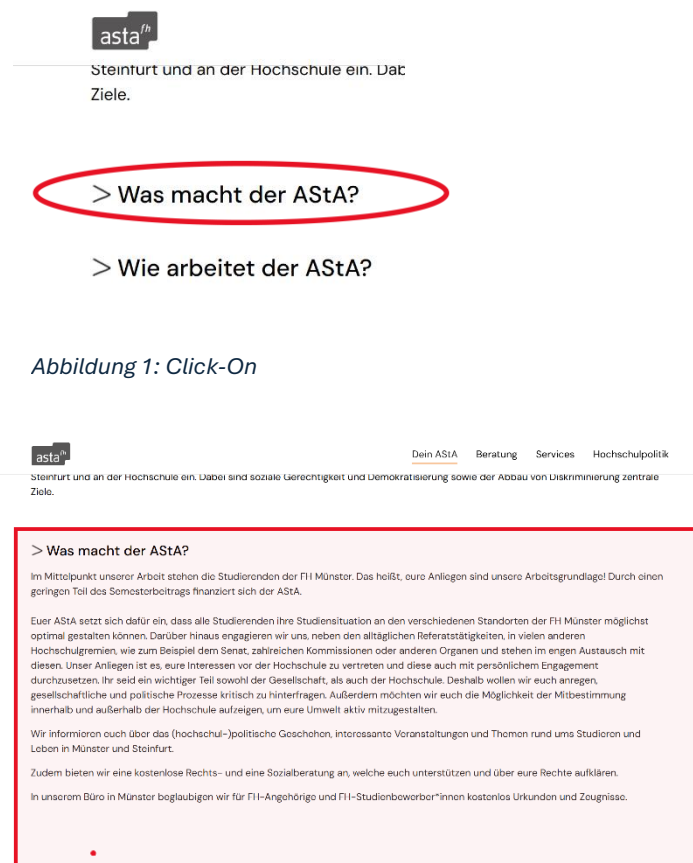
asta$^{fh}$

Steinfurt und an der Hochschule ein. Dab Ziele.

> Was macht der AStA?

> Wie arbeitet der AStA?

Abbildung 1: Click-On

asta$^{fh}$

Dein AStA Beratung Services Hochschulpolitik

Steinfurt und an der Hochschule ein. Dabei sind soziale Gerechtigkeit und Demokratisierung sowie der Abbau von Diskriminierung zentrale Ziele.

> Was macht der AStA?

Im Mittelpunkt unserer Arbeit stehen die Studierenden der FH Münster. Das heißt, eure Anliegen sind unsere Arbeitsgrundlage! Durch einen geringen Teil des Semesterbeitrags finanziert sich der AStA.

Euer AStA setzt sich dafür ein, dass alle Studierenden ihre Studiensituation an den verschiedenen Standorten der FH Münster möglichst optimal gestalten können. Darüber hinaus engagieren wir uns, neben den alltäglichen Referatstätigkeiten, in vielen anderen Hochschulgremien, wie zum Beispiel dem Senat, zahlreichen Kommissionen oder anderen Organen und stehen im engen Austausch mit diesen. Unser Anliegen ist es, eure Interessen vor der Hochschule zu vertreten und diese auch mit persönlichem Engagement durchzusetzen. Ihr seid ein wichtiger Teil sowohl der Gesellschaft, als auch der Hochschule. Deshalb wollen wir euch anregen, gesellschaftliche und politische Prozesse kritisch zu hinterfragen. Außerdem möchten wir euch die Möglichkeit der Mitbestimmung innerhalb und außerhalb der Hochschule aufzeigen, um eure Umwelt aktiv mitzugestalten.

Wir informieren euch über das (hochschul-)politische Geschehen, interessante Veranstaltungen und Themen rund ums Studieren und Leben in Münster und Steinfurt.

Zudem bieten wir eine kostenlose Rechts- und eine Sozialberatung an, welche euch unterstützen und über eure Rechte aufklären.

In unserem Büro in Münster beglaubigen wir für FH-Angehörige und FH-Studienbewerber*innen kostenlos Urkunden und Zeugnisse.